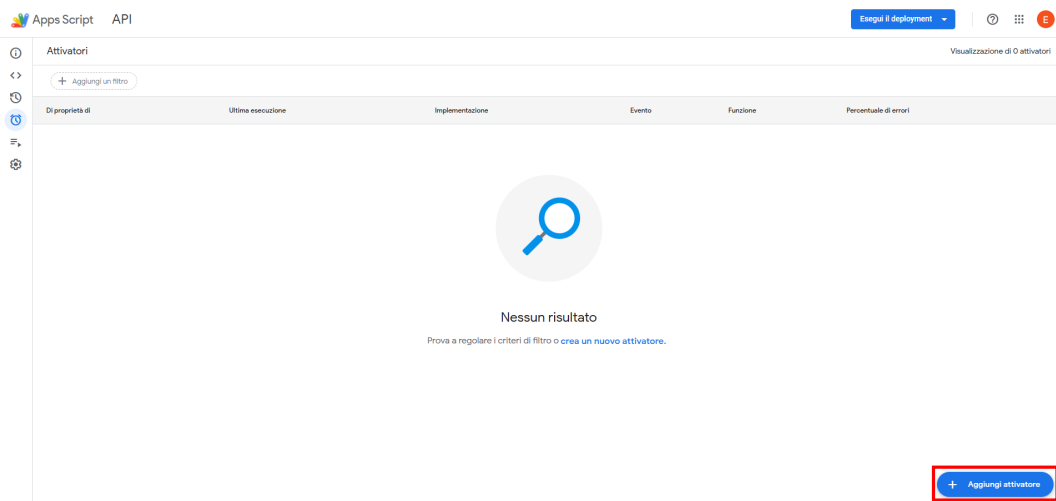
Apps Script API

Esegui il deployment

E

Attivatori

Visualizzazione di 0 attivatori

+ Aggiungi un filtro

| Di proprietà di | Ultima esecuzione | Implementazione | Evento | Funzione | Percentuale di errori |
|---|---|---|---|---|---|

Nessun risultato

Prova a regolare i criteri di filtro o crea un nuovo attivatore.

+ Aggiungi attivatore